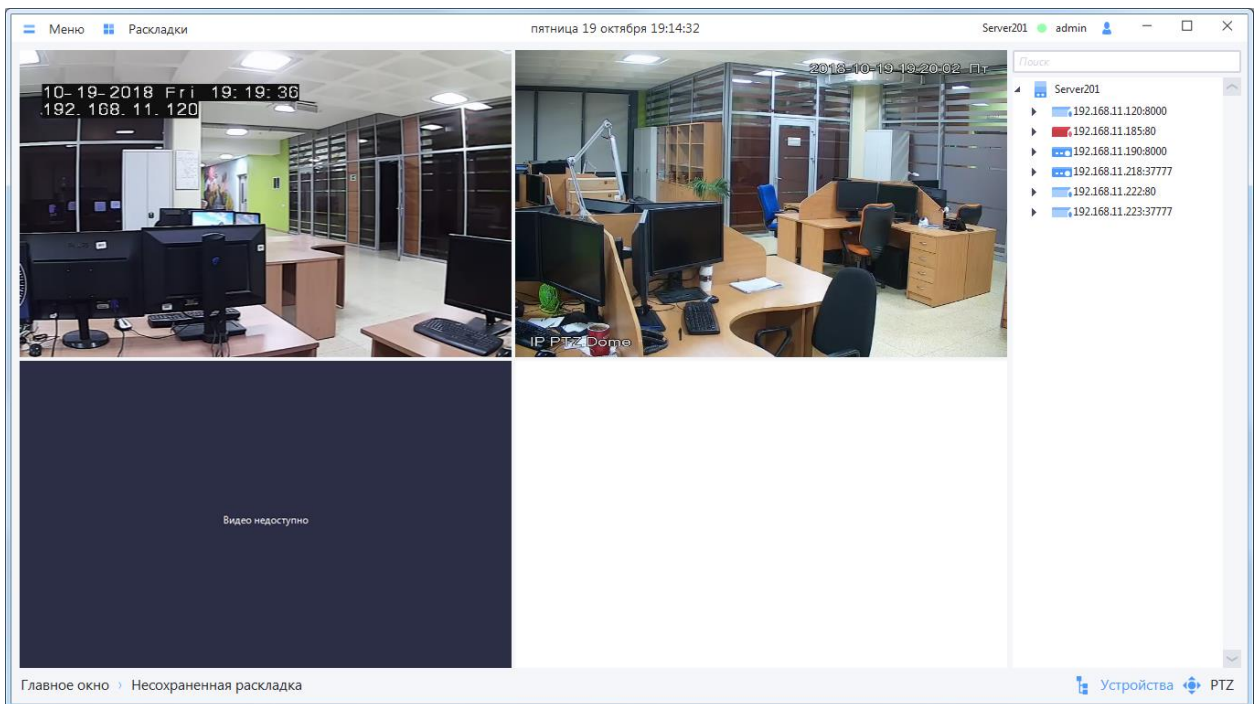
Меню Раскладки

пятница 19 октября 19:14:32

Server201 admin

10-19-2018 Fri 19:19:36
192.168.11.120

2018-10-19 19:20:02 Пт

IP PTZ Dome

Видео недоступно

Поиск

Server201
192.168.11.120:8000
192.168.11.185:80
192.168.11.190:8000
192.168.11.218:37777
192.168.11.222:80
192.168.11.223:37777

Главное окно › Несохраненная раскладка

Устройства PTZ